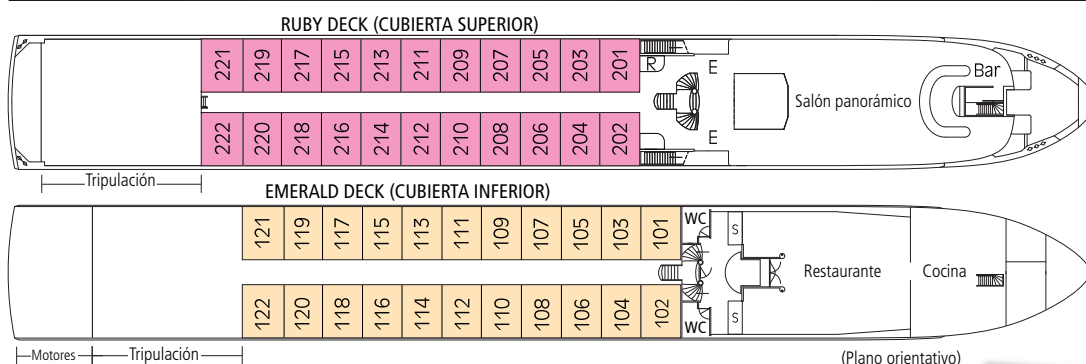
RUBY DECK (CUBIERTA SUPERIOR)

221 219 217 215 213 211 209 207 205 203 201

R

E

Bar

Salón panorámico

222 220 218 216 214 212 210 208 206 204 202

E

Tripulación

EMERALD DECK (CUBIERTA INFERIOR)

121 119 117 115 113 111 109 107 105 103 101

WC

S

Restaurante

Cocina

122 120 118 116 114 112 110 108 106 104 102

S

WC

Motores

Tripulación

(Plano orientativo)